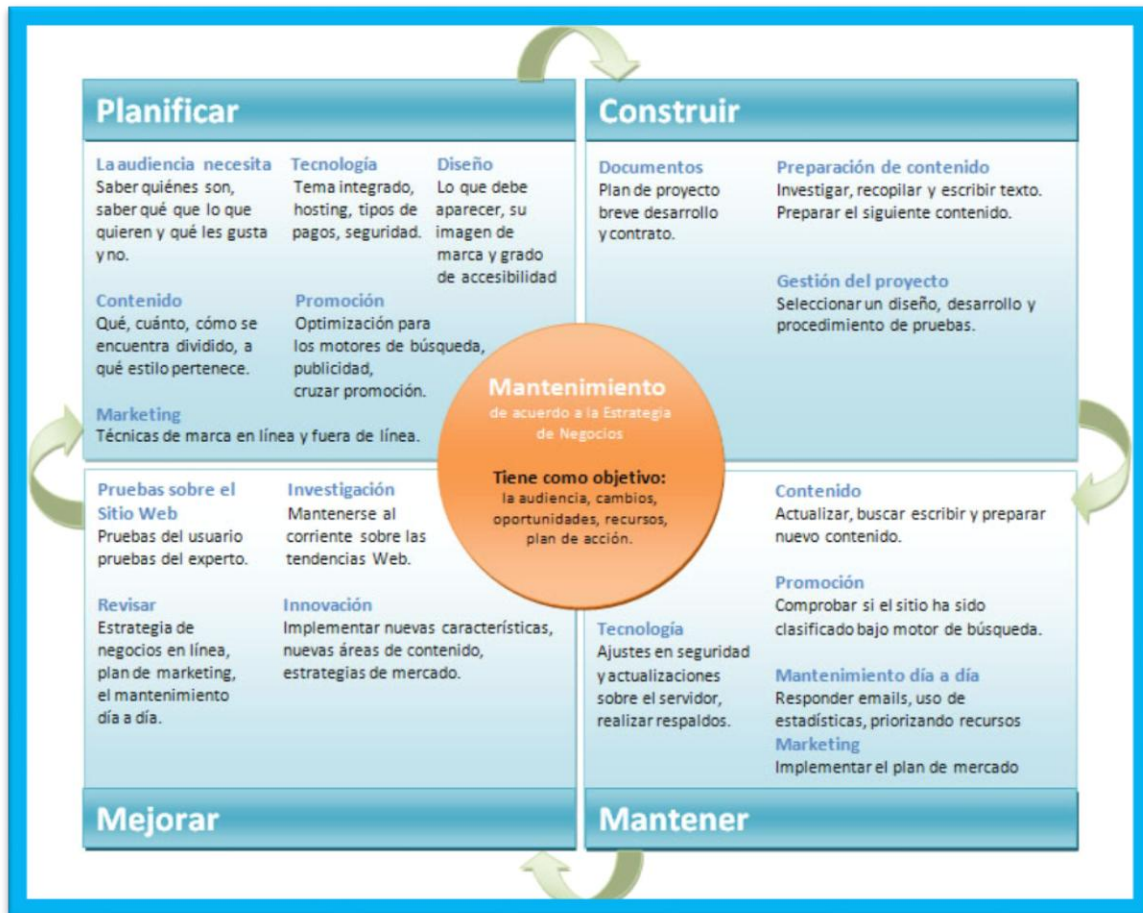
Planificar

La audiencia necesita
Saber quiénes son, saber qué que lo que quieren y qué les gusta y no.

Tecnología
Tema integrado, hosting, tipos de pagos, seguridad.

Diseño
Lo que debe aparecer, su imagen de marca y grado de accesibilidad

Contenido
Qué, cuánto, cómo se encuentra dividido, a qué estilo pertenece.

Promoción
Optimización para los motores de búsqueda, publicidad, cruzar promoción.

Marketing
Técnicas de marca en línea y fuera de línea.

Construir

Documentos
Plan de proyecto breve desarrollo y contrato.

Preparación de contenido
Investigar, recopilar y escribir texto. Preparar el siguiente contenido.

Gestión del proyecto
Seleccionar un diseño, desarrollo y procedimiento de pruebas.

Mantenimiento
de acuerdo a la Estrategia de Negocios

Tiene como objetivo:
la audiencia, cambios, oportunidades, recursos, plan de acción.

Pruebas sobre el Sitio Web
Pruebas del usuario pruebas del experto.

Investigación
Mantenerse al corriente sobre las tendencias Web.

Revisar
Estrategia de negocios en línea, plan de marketing, el mantenimiento día a día.

Innovación
Implementar nuevas características, nuevas áreas de contenido, estrategias de mercado.

Mejorar

Contenido
Actualizar, buscar escribir y preparar nuevo contenido.

Promoción
Comprobar si el sitio ha sido clasificado bajo motor de búsqueda.

Tecnología
Ajustes en seguridad y actualizaciones sobre el servidor, realizar respaldos.

Mantenimiento día a día
Responder emails, uso de estadísticas, priorizando recursos

Marketing
Implementar el plan de mercado

Mantener